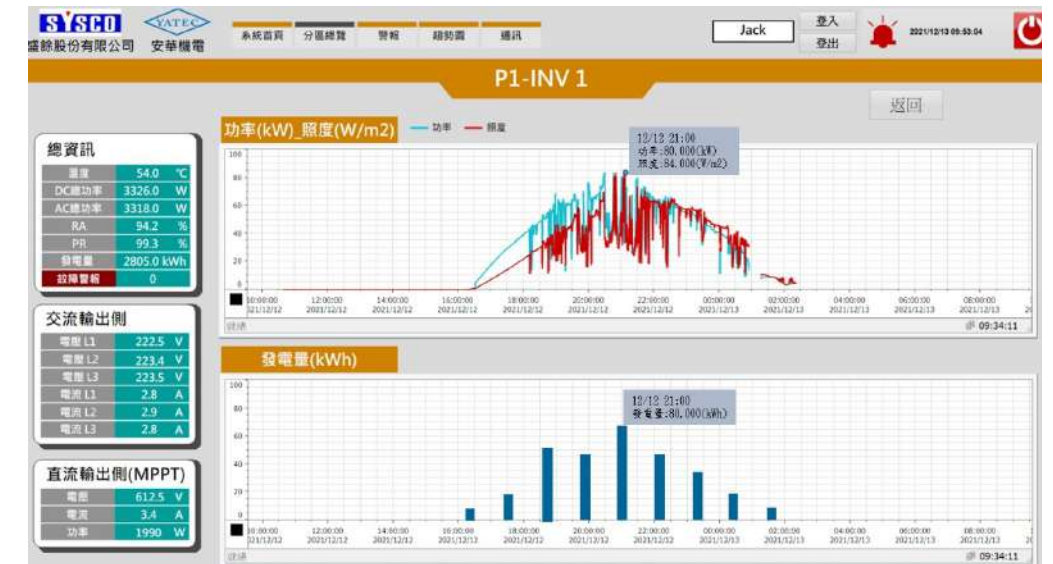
SYSCO 盛餘股份有限公司 YATEC 安華機電

系統首頁 分區總覽 警報 趨勢圖 通訊

Jack 登入 登出 2021/12/13 09:53:04

P1-INV 1

返回

總資訊

| | | |
|---|---|---|
| 溫度 | 54.0 | ℃ |
| DC總功率 | 3326.0 | W |
| AC總功率 | 3318.0 | W |
| RA | 94.2 | % |
| PR | 99.3 | % |
| 發電量 | 2805.0 kWh | |
| 故障警報 | 0 | |

交流輸出側

| | | |
|---|---|---|
| 電壓 L1 | 222.5 | V |
| 電壓 L2 | 223.4 | V |
| 電壓 L3 | 223.5 | V |
| 電流 L1 | 2.8 | A |
| 電流 L2 | 2.9 | A |
| 電流 L3 | 2.8 | A |

直流輸出側(MPPT)

| | | |
|---|---|---|
| 電壓 | 612.5 | V |
| 電流 | 3.4 | A |
| 功率 | 1990 | W |

功率(kW)_照度(W/m2) 功率 照度

12/12 21:00
功率:80.000(kW)
照度:84.000(W/m2)

100 80 60 40 20 0

10:00:00 2021/12/12 12:00:00 2021/12/12 14:00:00 2021/12/12 16:00:00 2021/12/12 18:00:00 2021/12/12 20:00:00 2021/12/12 22:00:00 2021/12/12 00:00:00 2021/12/13 02:00:00 2021/12/13 04:00:00 2021/12/13 06:00:00 2021/12/13 08:00:00 2021/12/13

就緒 09:34:11

發電量(kWh)

12/12 21:00
發電量:80.000(kWh)

100 80 60 40 20 0

10:00:00 2021/12/12 12:00:00 2021/12/12 14:00:00 2021/12/12 16:00:00 2021/12/12 18:00:00 2021/12/12 20:00:00 2021/12/12 22:00:00 2021/12/12 00:00:00 2021/12/13 02:00:00 2021/12/13 04:00:00 2021/12/13 06:00:00 2021/12/13 08:00:00 2021/12/13

就緒 09:34:11